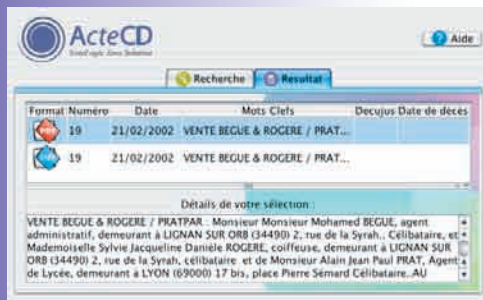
ActeCD
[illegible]

Aide

Recherche
Resultat

| Format | Numéro | Date | Mots Clefs | Decujus | Date de décès |
|---|---|---|---|---|---|
| | 19 | 21/02/2002 | VENTE BEGUE & ROGERE / PRAT... | | |
| | 19 | 21/02/2002 | VENTE BEGUE & ROGERE / PRAT... | | |

Détails de votre sélection :

VENTE BEGUE & ROGERE / PRATPAR : Monsieur Monsieur Mohamed BEGUE, agent administratif, demeurant à LIGNAN SUR ORB (34490) 2, rue de la Syrah.. Célibataire, et Mademoiselle Sylvie Jacqueline Danièle ROGERE, coiffeuse, demeurant à LIGNAN SUR ORB (34490) 2, rue de la Syrah, célibataire et de Monsieur Alain Jean Paul PRAT, Agent de Lycée, demeurant à LYON (69000) 17 bis, place Pierre Sémard Célibataire..AU